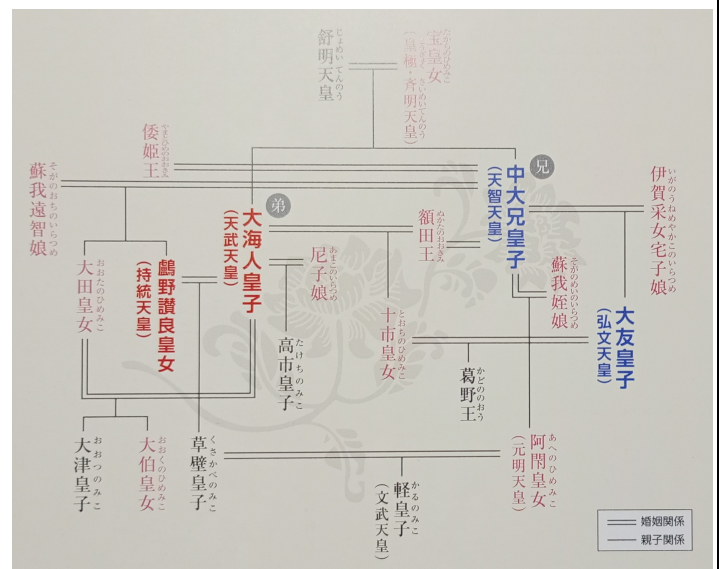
じょめいてんのう
舒明天皇

たからのひめみこ
宝皇女
（こうぎょく・さいめいてんのう）
（皇極・斉明天皇）

やまとのひめおおきみ
倭姫王

兄
なかのおおえのおうじ
中大兄皇子
（天智天皇）

いがのうねめやかこのいらつめ
伊賀采女宅子娘

そがのおちのいらつめ
蘇我遠智娘

弟
おおあまのおうじ
大海人皇子
（天武天皇）

ぬかたのおおきみ
額田王

そがのめいのいらつめ
蘇我姪娘

おおともおうじ
大友皇子
（弘文天皇）

おおたのひめみこ
大田皇女

うののさららのひめみこ
鸕野讃良皇女
（持統天皇）

あまこのいらつめ
尼子娘

とおちのひめみこ
十市皇女

たけちのみこ
高市皇子

かどののおう
葛野王

おおつのみこ
大津皇子

おおくのひめみこ
大伯皇女

くさかべのみこ
草壁皇子

あへのひめみこ
阿閇皇女
（元明天皇）

かるのみこ
軽皇子
（文武天皇）

婚姻関係
親子関係